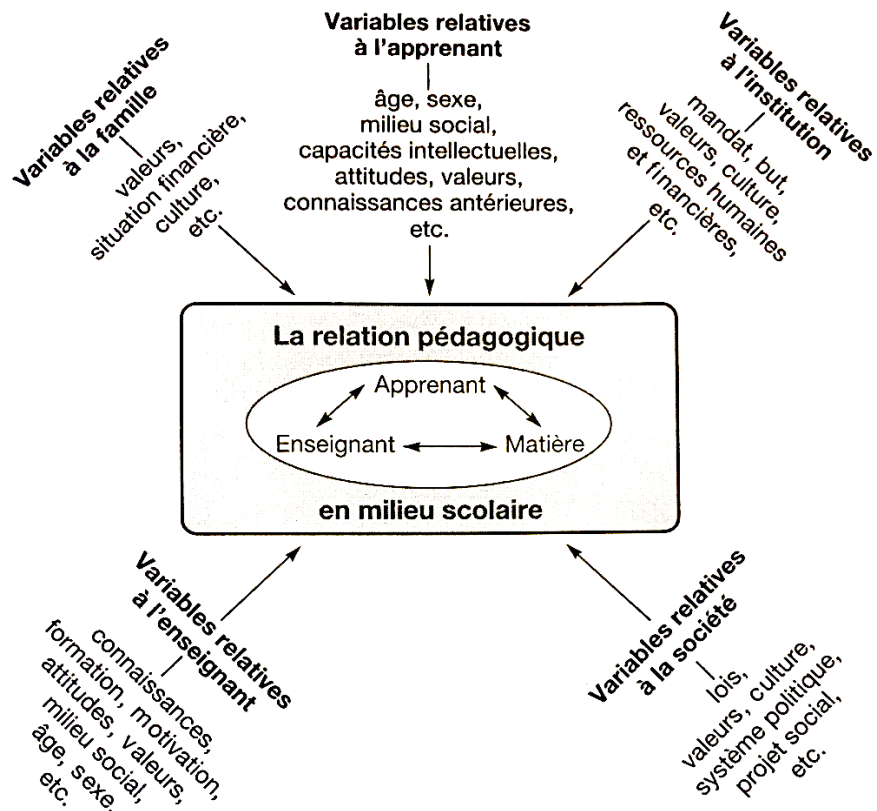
Variables relatives à la famille

valeurs, situation financière, culture, etc.

Variables relatives à l'apprenant

âge, sexe, milieu social, capacités intellectuelles, attitudes, valeurs, connaissances antérieures, etc.

Variables relatives à l'institution

mandat, but, valeurs, culture, ressources humaines et financières, etc.

La relation pédagogique

Apprenant

Enseignant

Matière

en milieu scolaire

Variables relatives à l'enseignant

connaissances, formation, motivation, attitudes, valeurs, milieu social, âge, sexe, etc.

Variables relatives à la société

lois, valeurs, culture, système politique, projet social, etc.